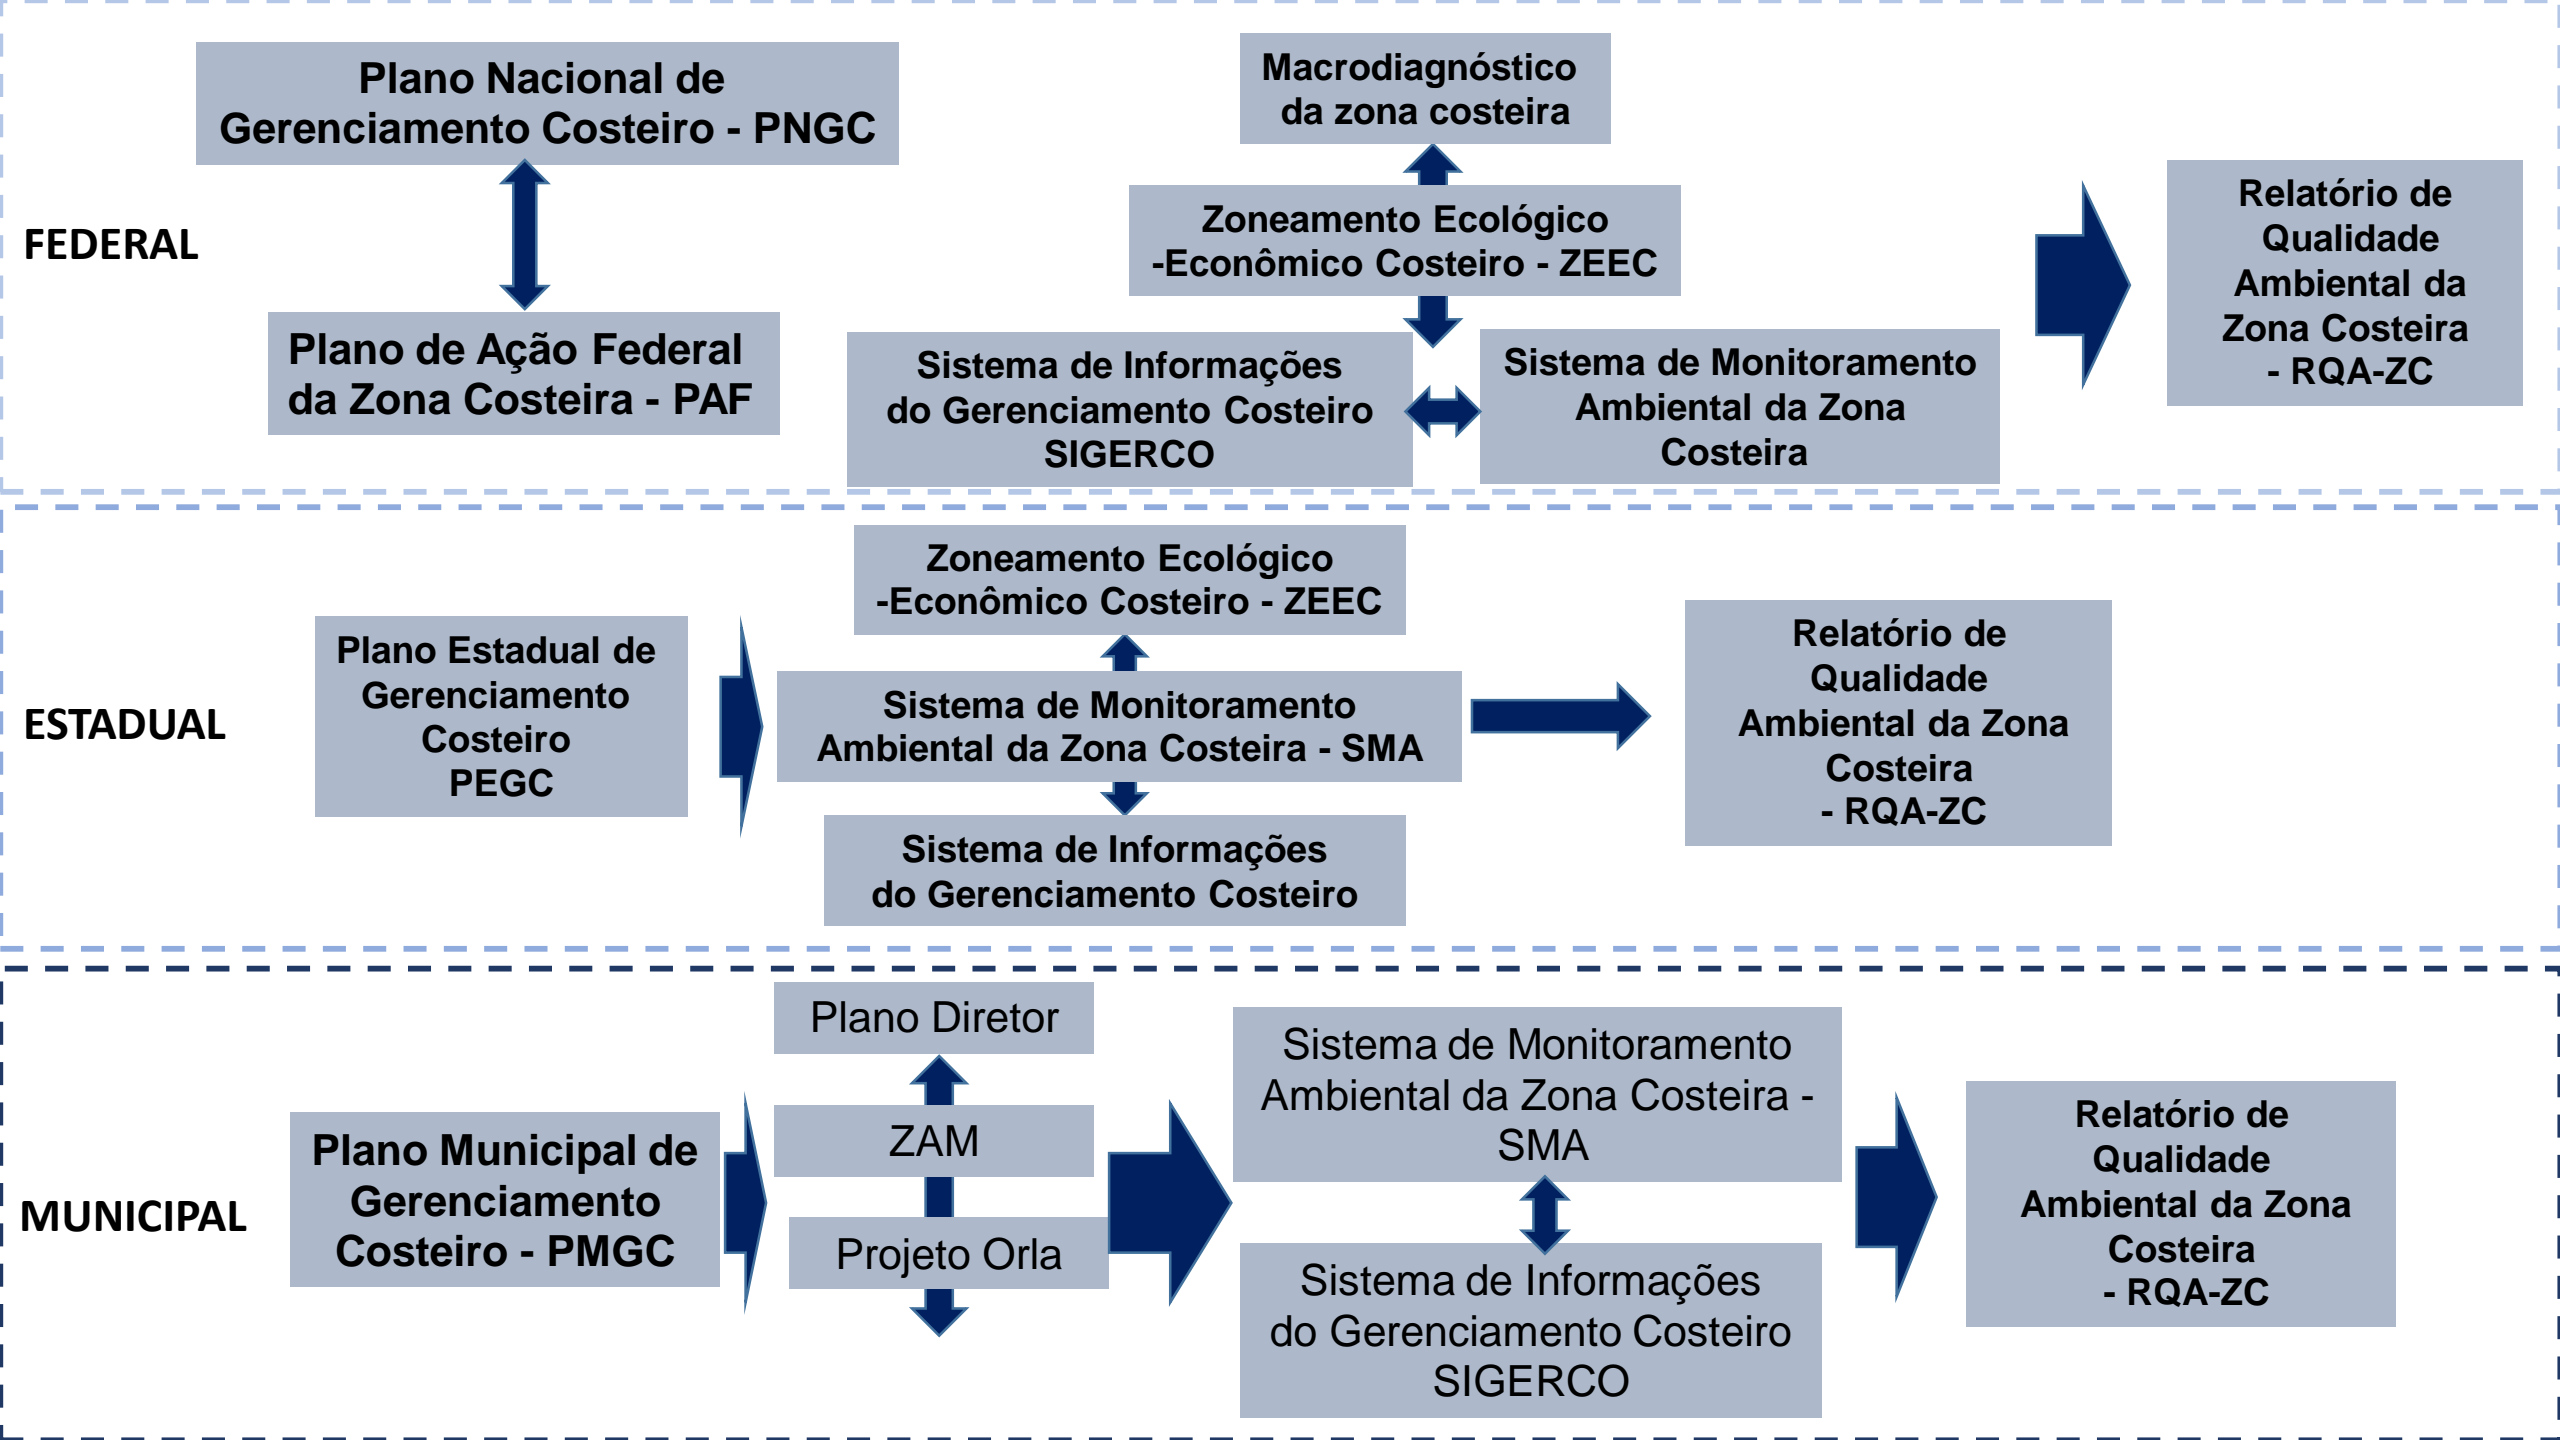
FEDERAL

Plano Nacional de Gerenciamento Costeiro - PNGC

Plano de Ação Federal da Zona Costeira - PAF

Macrodiagnóstico da zona costeira

Zoneamento Ecológico -Econômico Costeiro - ZEEC

Sistema de Informações do Gerenciamento Costeiro SIGERCO

Sistema de Monitoramento Ambiental da Zona Costeira

Relatório de Qualidade Ambiental da Zona Costeira - RQA-ZC

ESTADUAL

Plano Estadual de Gerenciamento Costeiro PEGC

Zoneamento Ecológico -Econômico Costeiro - ZEEC

Sistema de Monitoramento Ambiental da Zona Costeira - SMA

Sistema de Informações do Gerenciamento Costeiro

Relatório de Qualidade Ambiental da Zona Costeira - RQA-ZC

MUNICIPAL

Plano Municipal de Gerenciamento Costeiro - PMGC

Plano Diretor

ZAM

Projeto Orla

Sistema de Monitoramento Ambiental da Zona Costeira - SMA

Sistema de Informações do Gerenciamento Costeiro SIGERCO

Relatório de Qualidade Ambiental da Zona Costeira - RQA-ZC